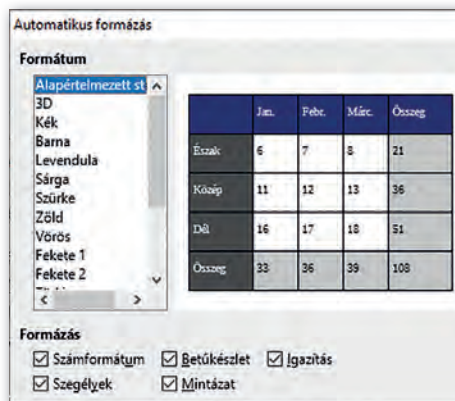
Automatikus formázás

Formátum

Alapértelmezett st
3D
Kék
Barna
Levendula
Sárga
Szürke
Zöld
Vörös
Fekete 1
Fekete 2

| | Jan. | Febr. | Márc. | Összeg |
|---|---|---|---|---|
| Észak | 6 | 7 | 8 | 21 |
| Közép | 11 | 12 | 13 | 36 |
| Dél | 16 | 17 | 18 | 51 |
| Összeg | 33 | 36 | 39 | 108 |

Formázás

☑ Számformátum ☑ Betűkészlet ☑ Igazítás
☑ Szegélyek ☑ Mintázat